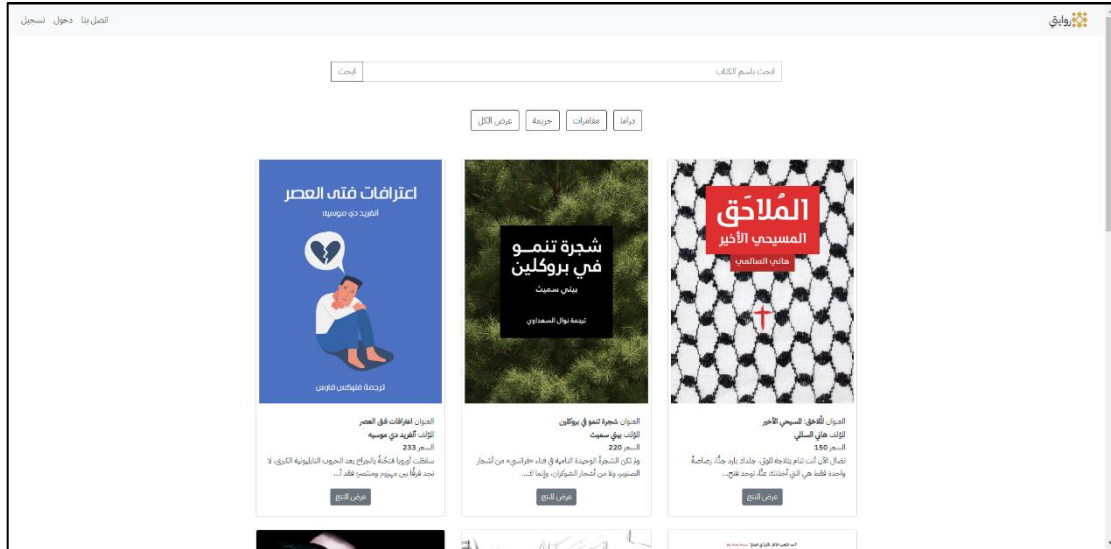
رواياتي

اتصل بنا دخول تسجيل

ابحث باسم الكتاب

ابحث

دراما مغامرات جريمة عرض الكل

المُلاحَق
المسيحي الأخير
هاني السالمي

العنوان: المُلاحَق: المسيحي الأخير
المؤلف: هاني السالمي
السعر: 150
تضال الآن أنت تنام بثلاجة الموتى... جلدك بارد جدًا، رصاصة واحدة فقط هي التي أخذتك عنًا، توجد فتح...

عرض المنتج

شجرة تنمــو في بروكلين
بيتي سميث
ترجمة نوال السعداوي

العنوان: شجرة تنمو في بروكلين
المؤلف: بيتي سميث
السعر: 220
ولا تكن الشجرة الوحيدة النامية في فناء «فرانسي» من أشجار الصنوبر، ولا من أشجار الشوكران، وإنما ك...

عرض المنتج

اعترافات فتى العصر
ألفريد دي موسيه
ترجمة فليكس فارس

العنوان: اعترافات فتى العصر
المؤلف: ألفريد دي موسيه
السعر: 233
سقطت أوروبا مُثخنةً بالجراح بعد الحروب النابليونية الكبرى، لا تجد فرقًا بين مهزوم ومنتصر؛ فقد أ...

عرض المنتج